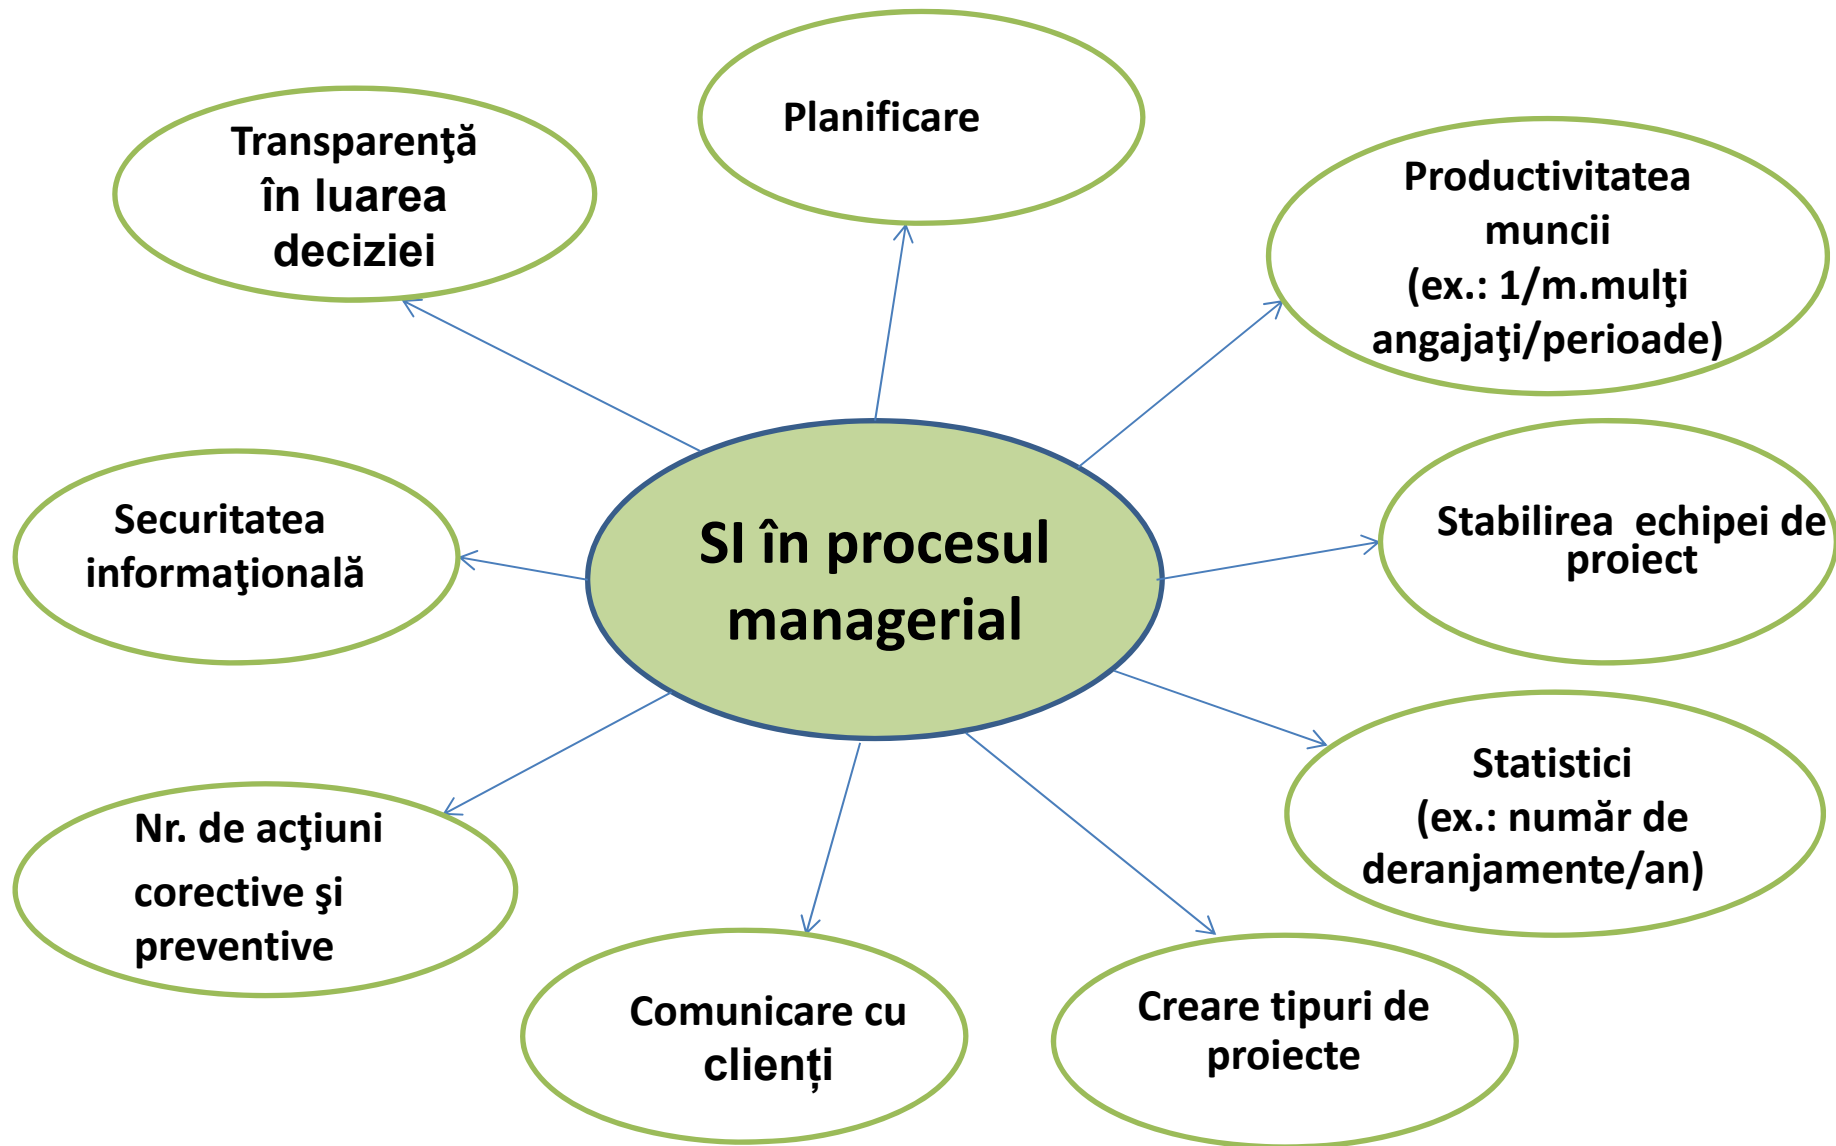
Planificare

Transparenţă în luarea deciziei

Productivitatea muncii (ex.: 1/m.mulţi angajaţi/perioade)

SI în procesul managerial

Securitatea informaţională

Stabilirea echipei de proiect

Statistici (ex.: număr de deranjamente/an)

Nr. de acţiuni corective şi preventive

Comunicare cu clienți

Creare tipuri de proiecte